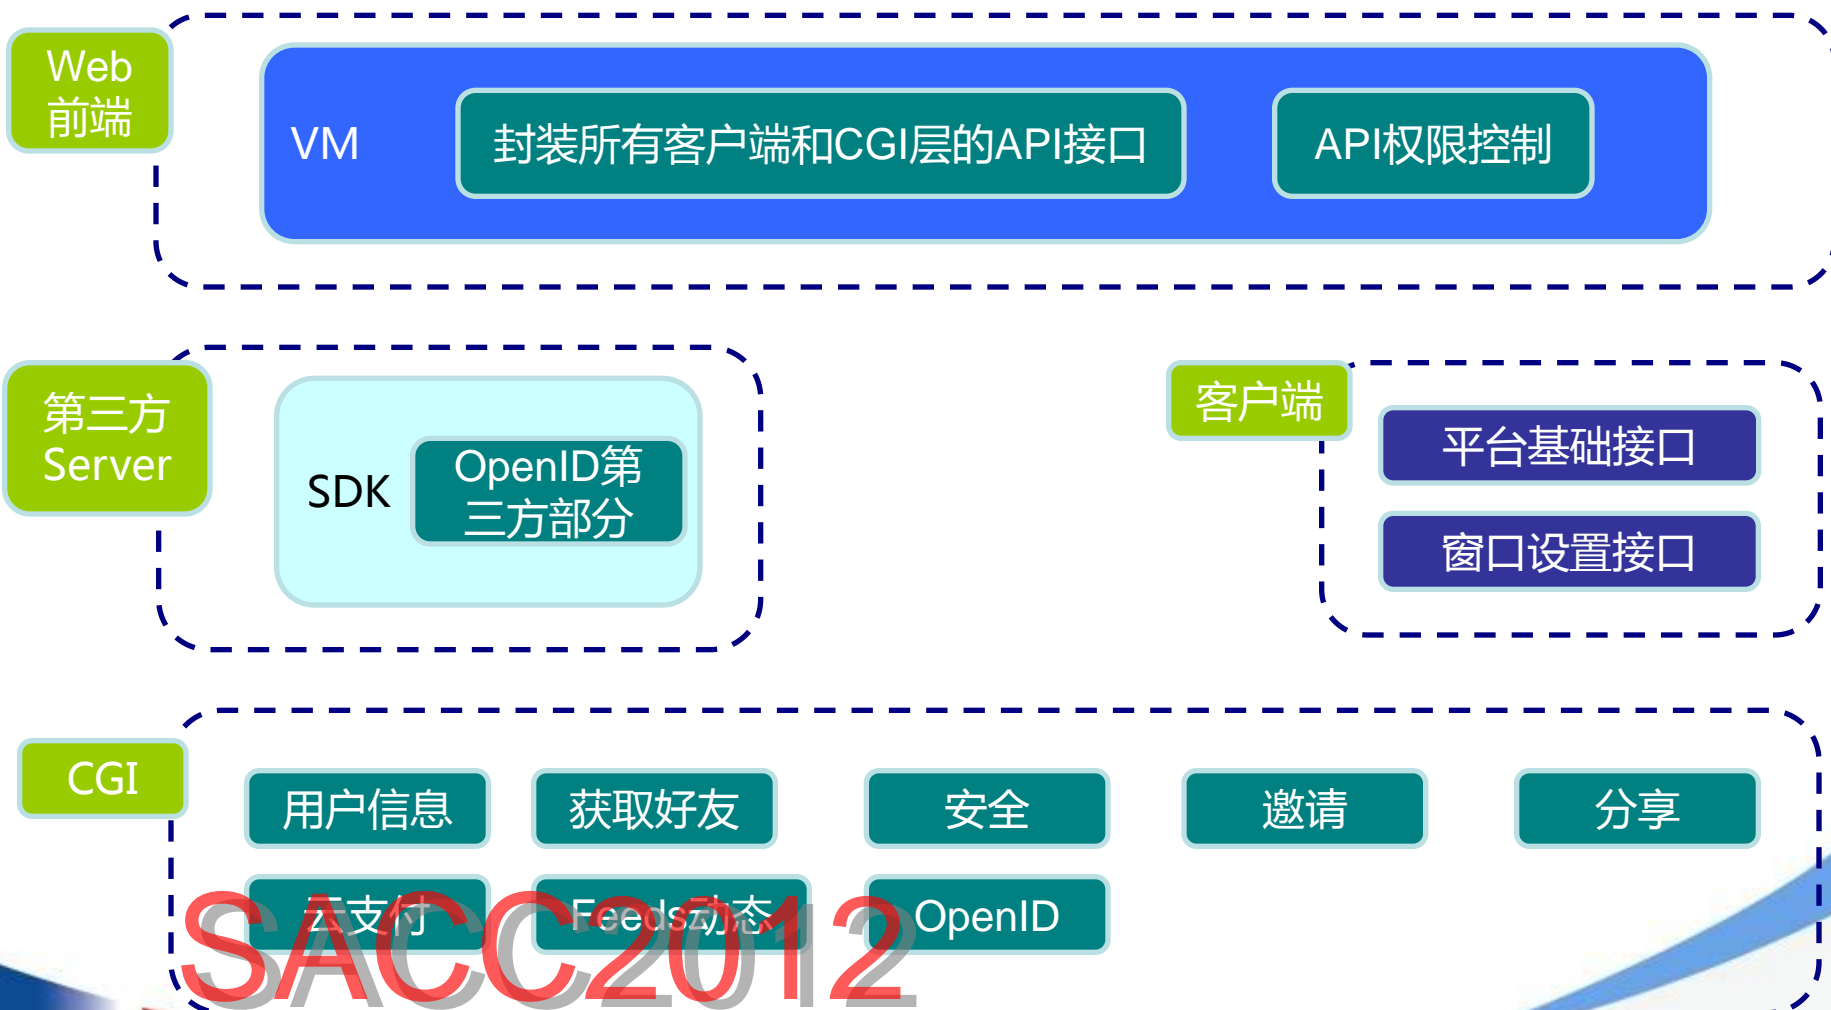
Web前端

VM

封装所有客户端和CGI层的API接口

API权限控制

第三方Server

SDK

OpenID第三方部分

客户端

平台基础接口

窗口设置接口

CGI

用户信息

获取好友

安全

邀请

分享

云支付

Feeds动态

OpenID

SACC2012